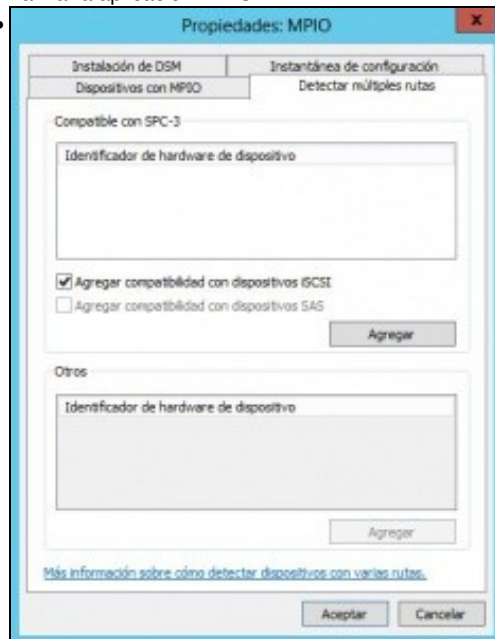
Propiedades: MPIO

Instalación de DSM
Instantánea de configuración
Dispositivos con MPIO
Detectar múltiples rutas

Compatible con SPC-3

Identificador de hardware de dispositivo

Agregar compatibilidad con dispositivos iSCSI
Agregar compatibilidad con dispositivos SAS

Agregar

Otros

Identificador de hardware de dispositivo

Agregar

Más información sobre cómo detectar dispositivos con varias rutas.

Aceptar
Cancelar